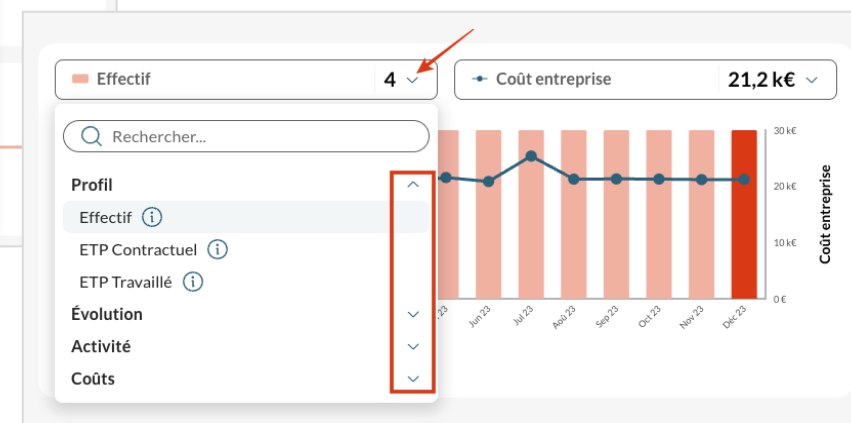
Effectif 4

Coût entreprise 21,2 k€

Rechercher...

Profil

Effectif

ETP Contractuel

ETP Travaillé

Évolution

Activité

Coûts

30 k€

20 k€

10 k€

0 €

Coût entreprise

Jun 23

Jul 23

Aoû 23

Sep 23

Oct 23

Nov 23

Déc 23